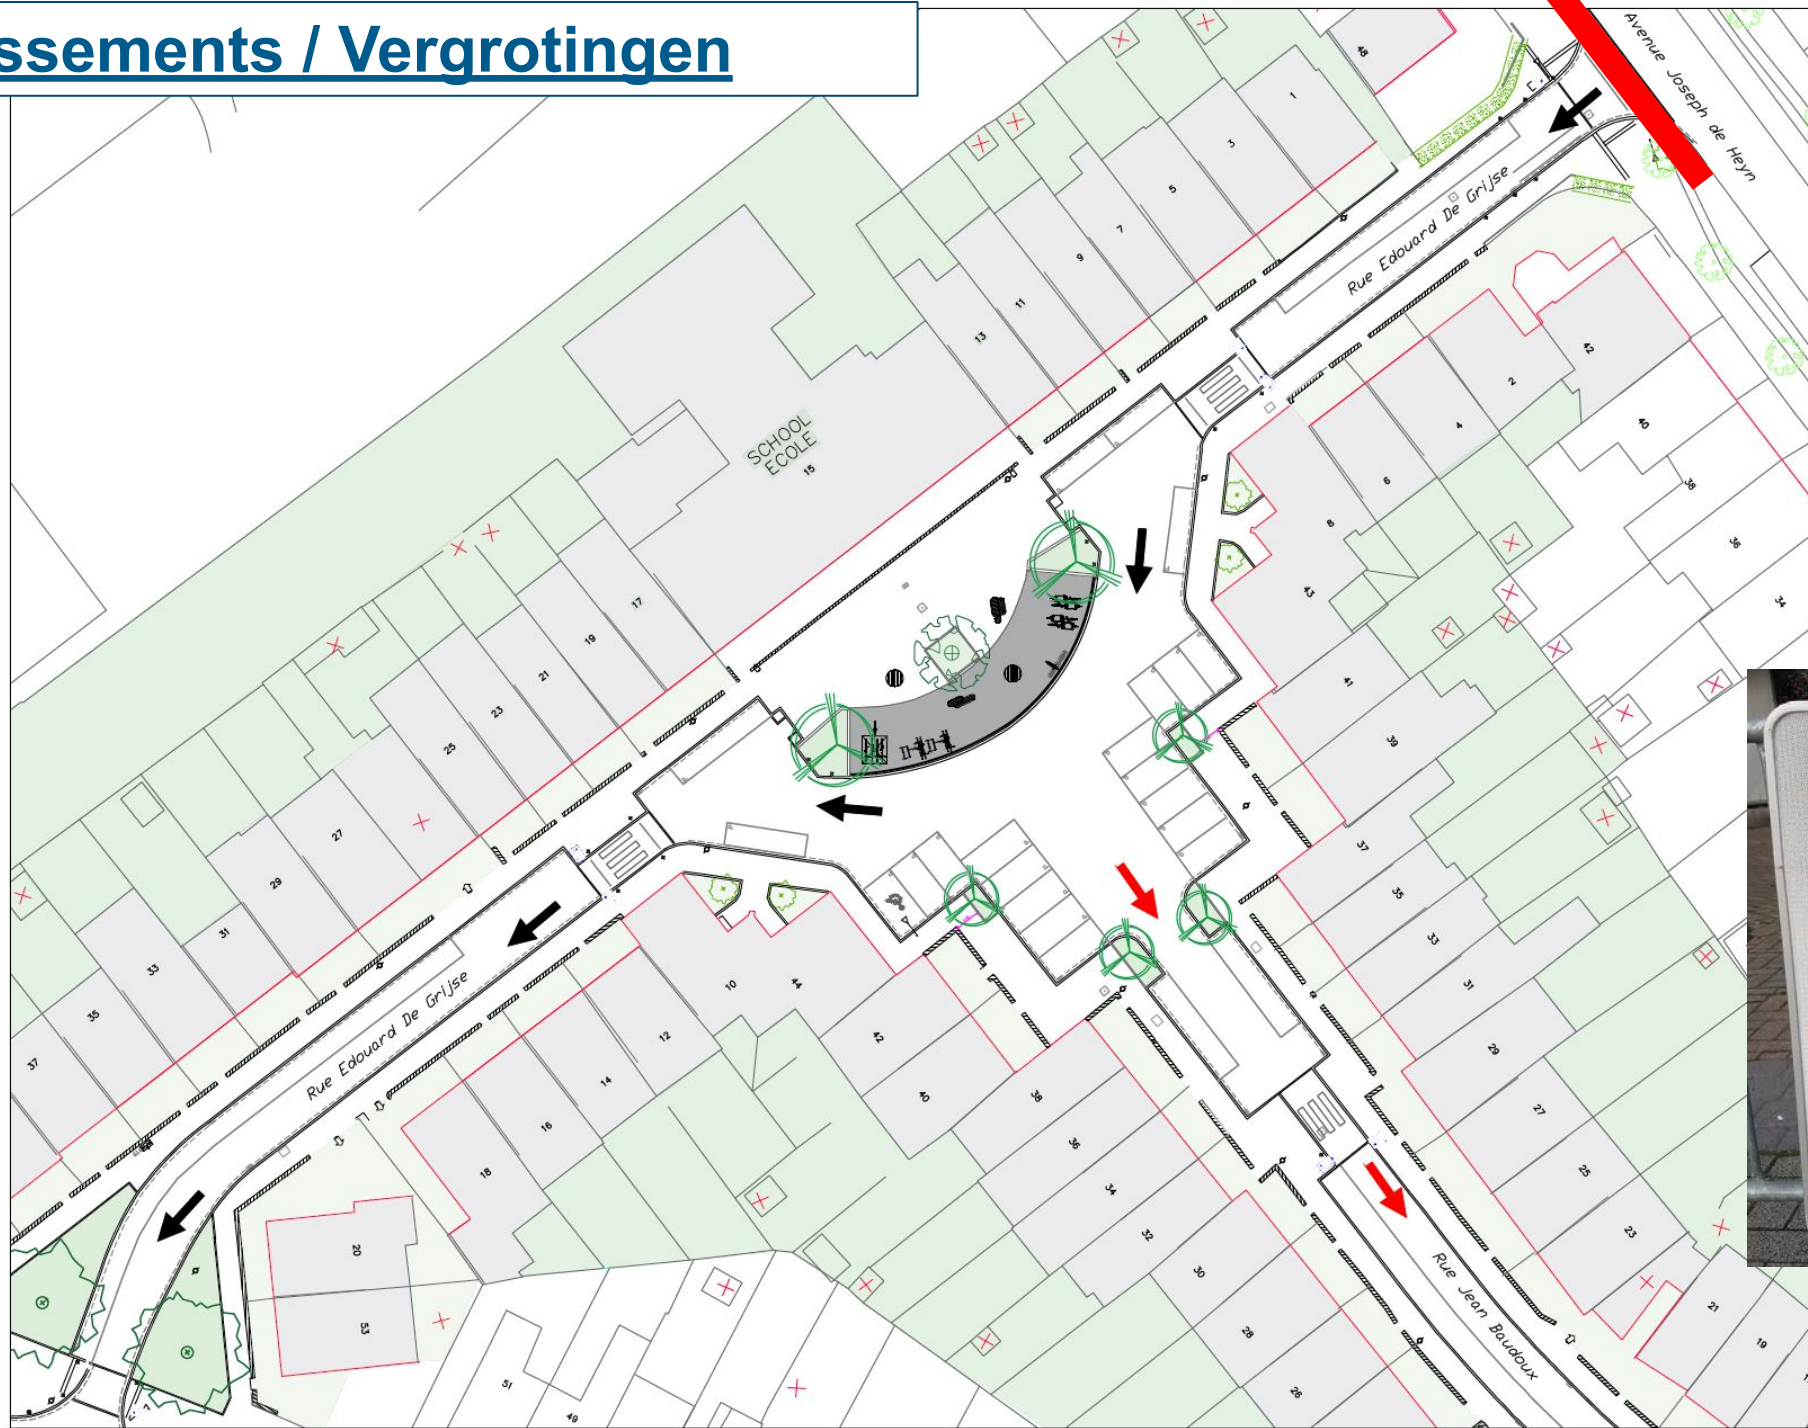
ssements / Vergrotingen

Avenue Joseph de Heyn

Rue Edouard De Grijse

SCHOOL
ECOLE
15

Rue Edouard De Grijse

Rue Jean Baudoux

48
1
3
5
7
9
11
13
17
19
21
23
25
27
29
31
33
35
37
42
2
4
6
8
40
38
36
34
43
41
39
37
35
33
31
29
27
25
23
21
19
10
44
12
14
16
18
20
53
51
49
42
40
38
36
34
32
30
28
26